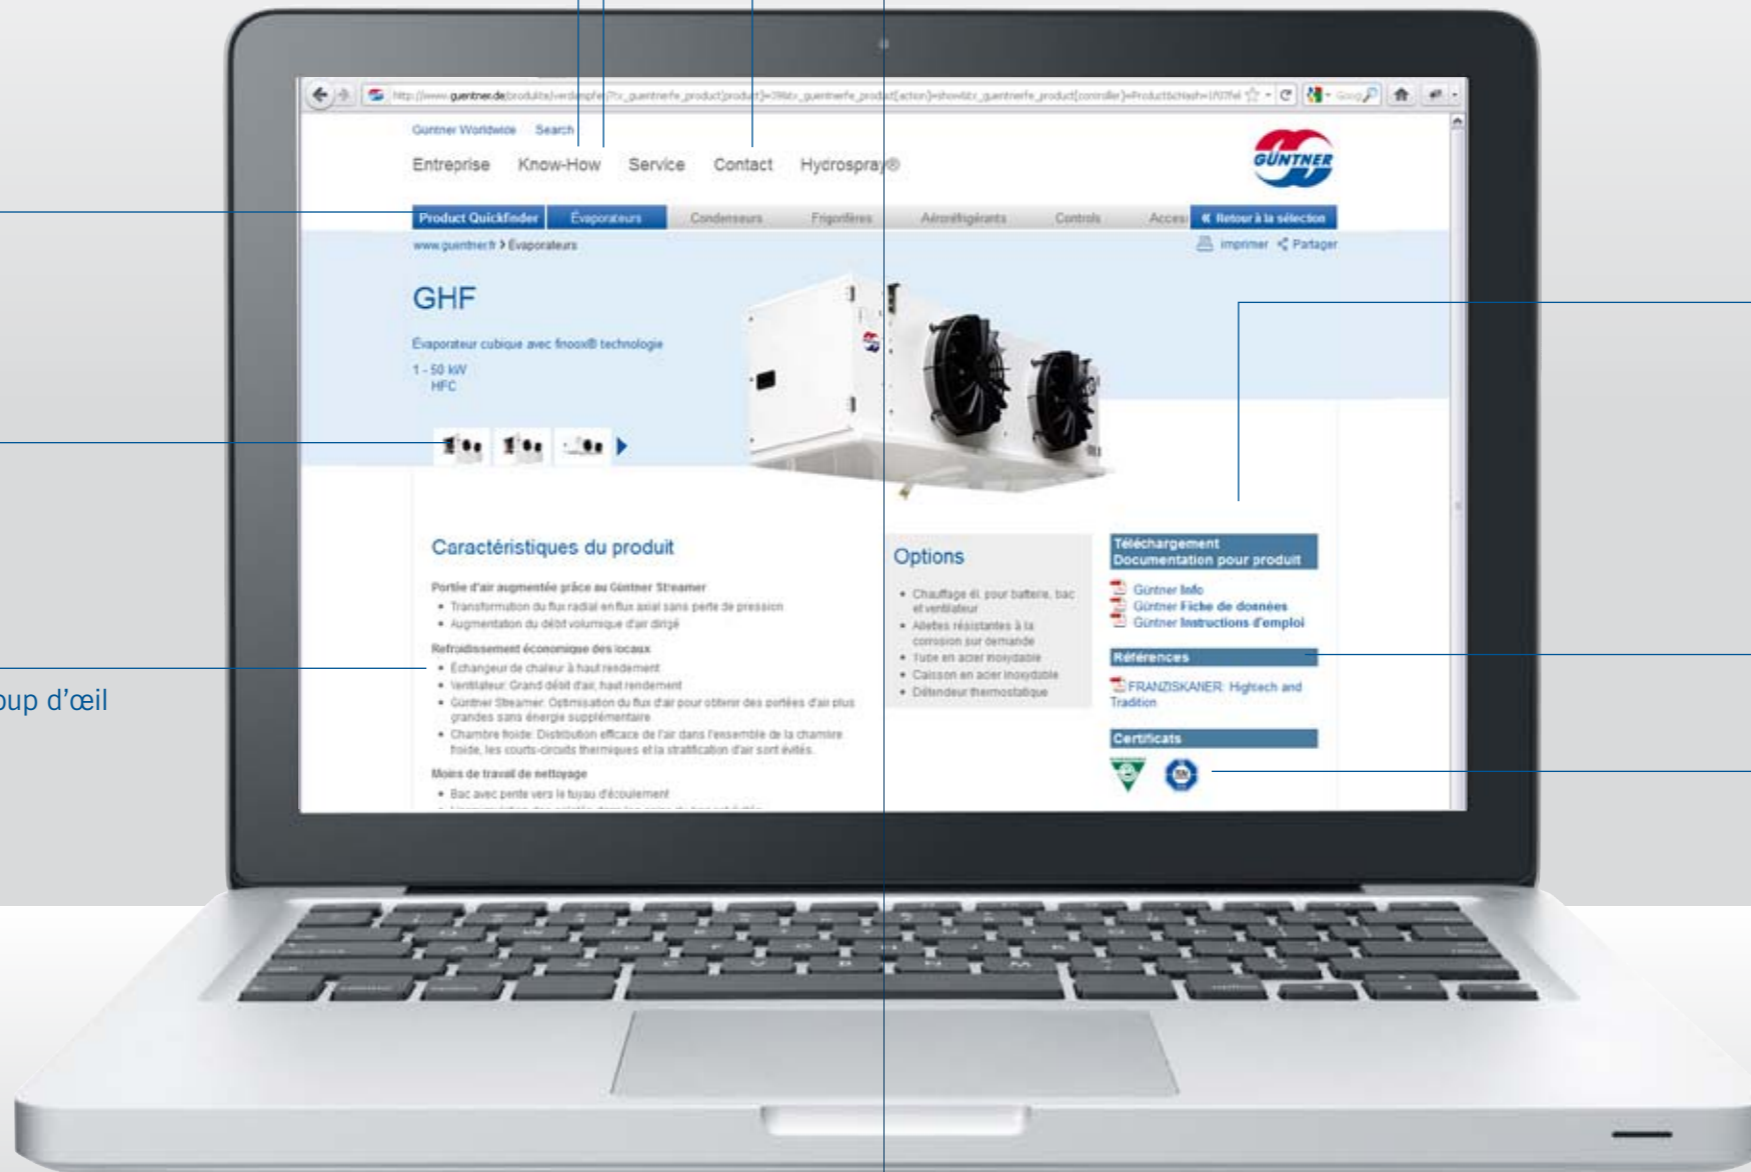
oup d'œil

http://www.guentner.de/produkts/verdampfe/?tx_guentnerfe_product[product]=39&tx_guentnerfe_product[action]=show&tx_guentnerfe_product[controller]=Product&cHash=1f07fel

Guntner Worldwide Search

Entreprise Know-How Service Contact Hydrospray®

GÜNTNER

Product Quickfinder | Évaporateurs | Condenseurs | Frigorifères | Aéroréfrigérants | Controls | Acces | « Retour à la sélection

www.guentner.fr > Évaporateurs

imprimer Partager

GHF

Évaporateur cubique avec finoox® technologie

1 - 50 kW
HFC

Caractéristiques du produit

Portée d'air augmentée grâce au Güntner Streamer
• Transformation du flux radial en flux axial sans perte de pression
• Augmentation du débit volumique d'air dirigé

Refroidissement économique des locaux
• Échangeur de chaleur à haut rendement
• Ventilateur: Grand débit d'air, haut rendement
• Güntner Streamer: Optimisation du flux d'air pour obtenir des portées d'air plus grandes sans énergie supplémentaire
• Chambre froide: Distribution efficace de l'air dans l'ensemble de la chambre froide, les courts-circuits thermiques et la stratification d'air sont évités.

Moins de travail de nettoyage
• Bac avec pente vers le tuyau d'écoulement

Options

• Chauffage él. pour batterie, bac et ventilateur
• Ailettes résistantes à la corrosion sur demande
• Tube en acier inoxydable
• Caisson en acier inoxydable
• Détendeur thermostatique

Téléchargement Documentation pour produit

Güntner Info
Güntner Fiche de données
Güntner Instructions d'emploi

Références

FRANZISKANER: Hightech and Tradition

Certificats